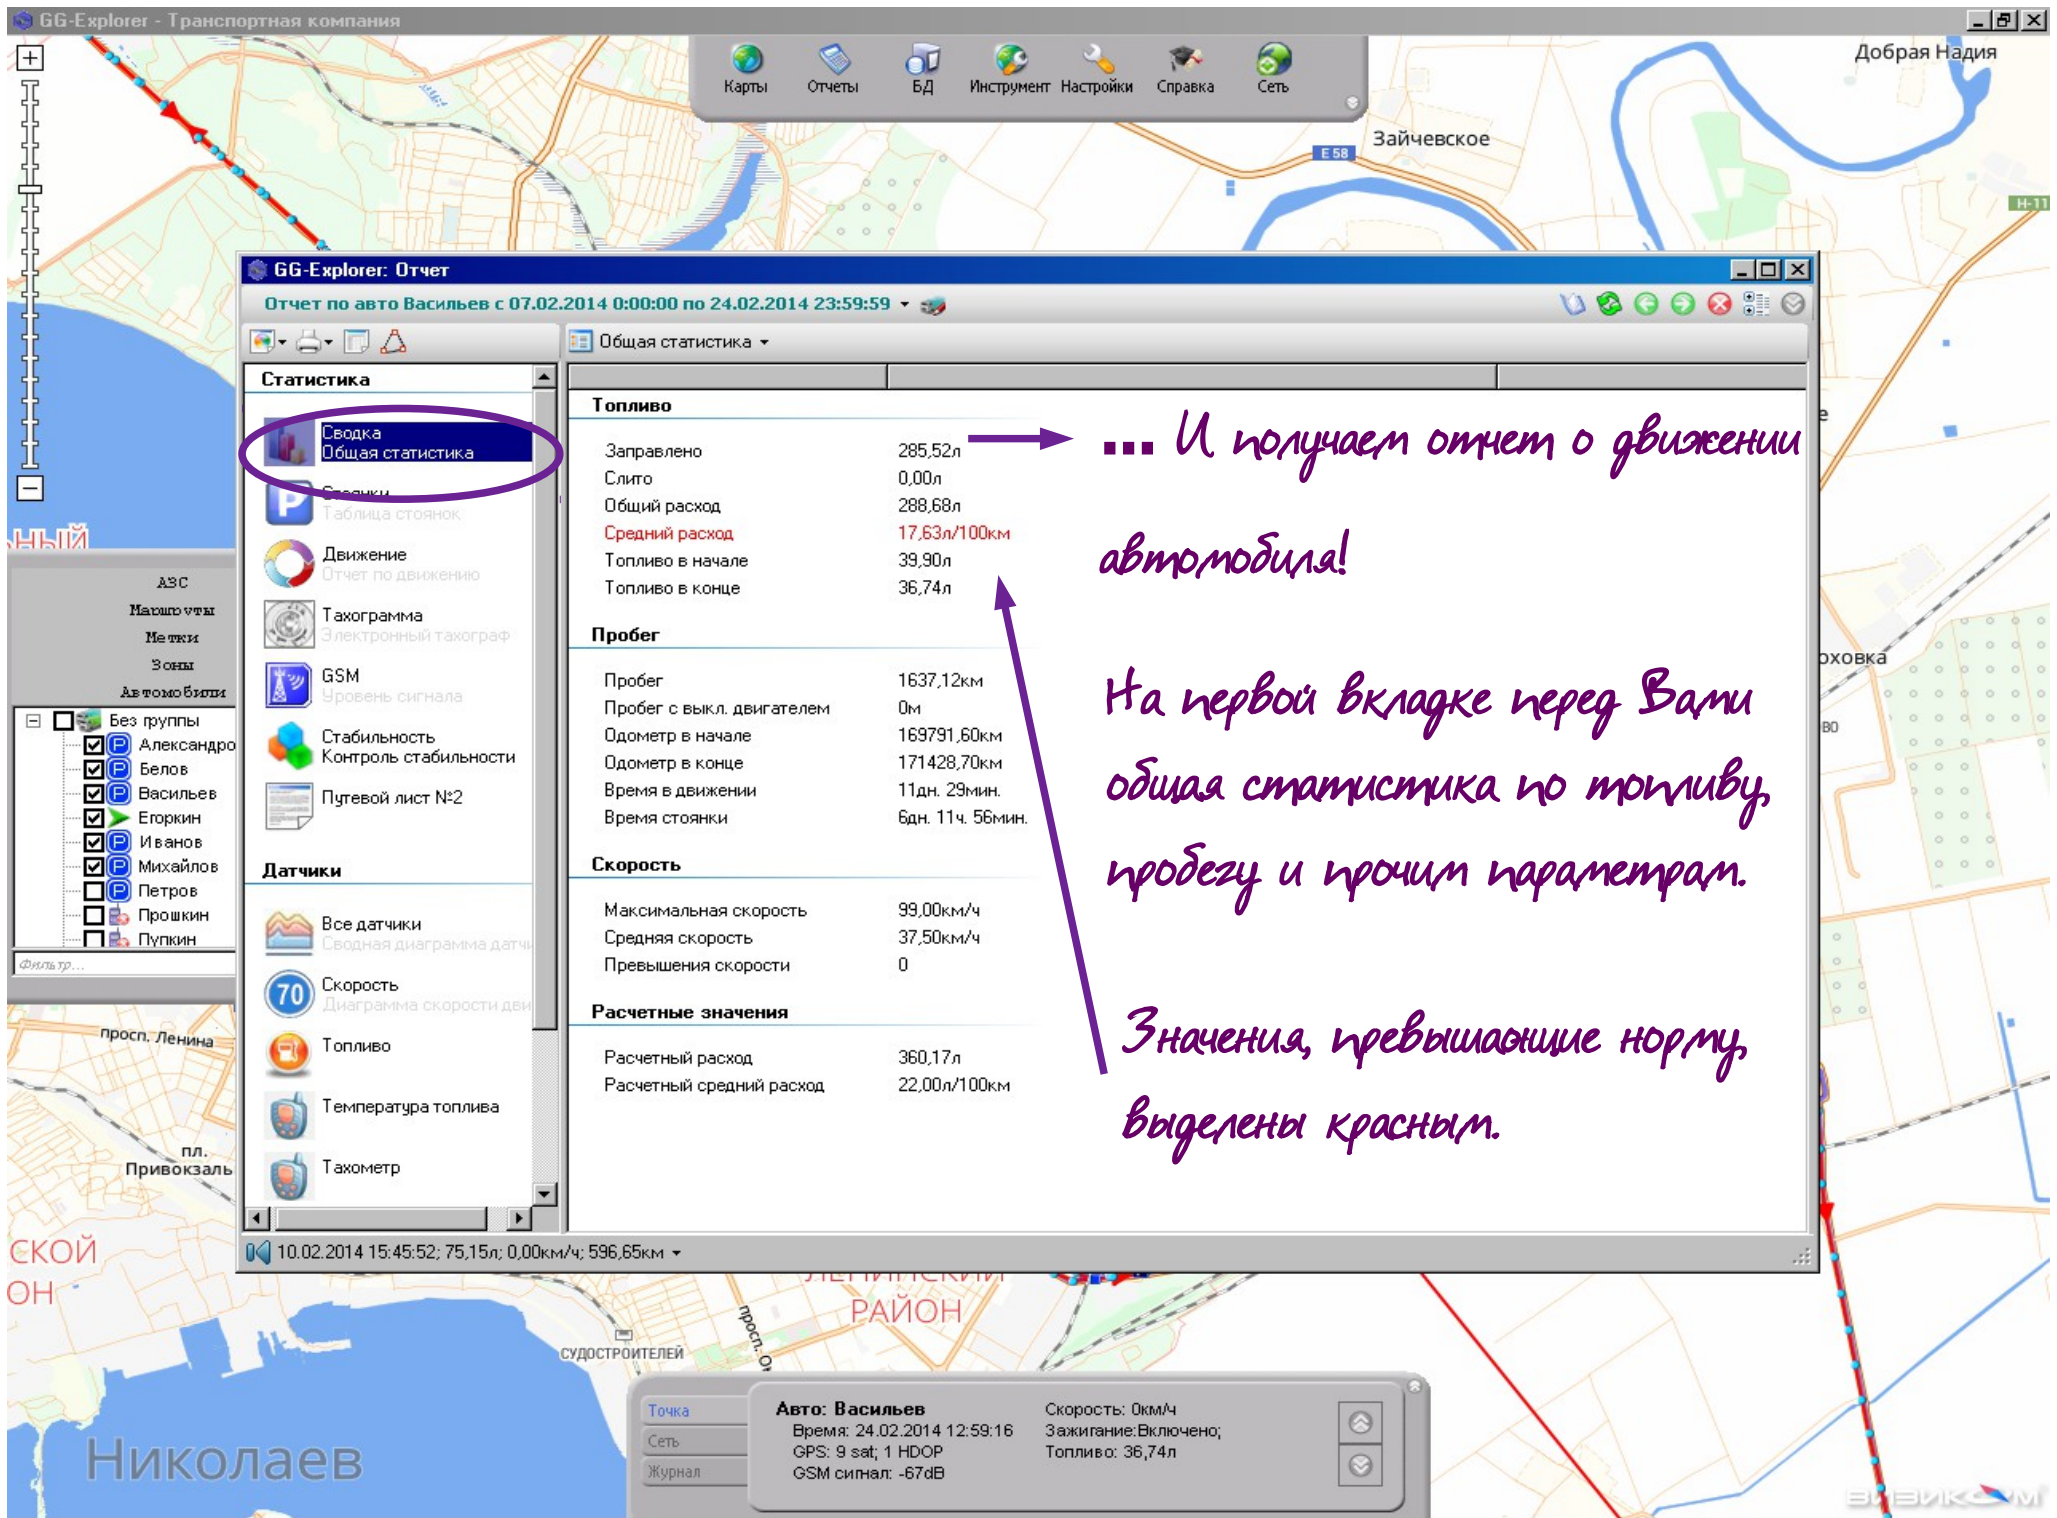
GG-Explorer - Транспортная компания

Карты Отчеты БД Инструмент Настройки Справка Сеть

Добрая Надия
Зайчевское
E 58
Н-11

GG-Explorer: Отчет
Отчет по авто Васильев с 07.02.2014 0:00:00 по 24.02.2014 23:59:59

Общая статистика

Статистика
Сводка
Общая статистика
Стоянки
Таблица стоянок
Движение
Отчет по движению
Тахограмма
Электронный тахограф
GSM
Уровень сигнала
Стабильность
Контроль стабильности
Путевой лист №2

Датчики
Все датчики
Сводная диаграмма датч
Скорость
Диаграмма скорости дви
Топливо
Температура топлива
Тахометр

Топливо
| | |
|---|---|
| Заправлено | 285,52л |
| Слито | 0,00л |
| Общий расход | 288,68л |
| Средний расход | 17,63л/100км |
| Топливо в начале | 39,90л |
| Топливо в конце | 36,74л |

Пробег
| | |
|---|---|
| Пробег | 1637,12км |
| Пробег с выкл. двигателем | 0м |
| Одометр в начале | 169791,60км |
| Одометр в конце | 171428,70км |
| Время в движении | 11дн. 29мин. |
| Время стоянки | 6дн. 11ч. 56мин. |

Скорость
| | |
|---|---|
| Максимальная скорость | 99,00км/ч |
| Средняя скорость | 37,50км/ч |
| Превышения скорости | 0 |

Расчетные значения
| | |
|---|---|
| Расчетный расход | 360,17л |
| Расчетный средний расход | 22,00л/100км |

... И получаем отчет о движении автомобиля!

На первой вкладке перед Вами общая статистика по топливу, пробегу и прочим параметрам.

Значения, превышающие норму выделены красным.

10.02.2014 15:45:52; 75,15л; 0,00км/ч; 596,65км

АЗС
Маршруты
Метки
Зоны
Автомобили
Без группы
Александро
Белов
Васильев
Ерохин
Иванов
Михайлов
Петров
Прошкин
Пупкин
Фильтр...

просп. Ленина
пл. Привокзаль
ский
он
Николаев
РАЙОН
СУДОСТРОИТЕЛЕЙ
хховка

Точка
Сеть
Журнал
Авто: Васильев
Время: 24.02.2014 12:59:16
GPS: 9 sat; 1 HDOP
GSM сигнал: -67dB
Скорость: 0км/ч
Зажигание:Включено;
Топливо: 36,74л